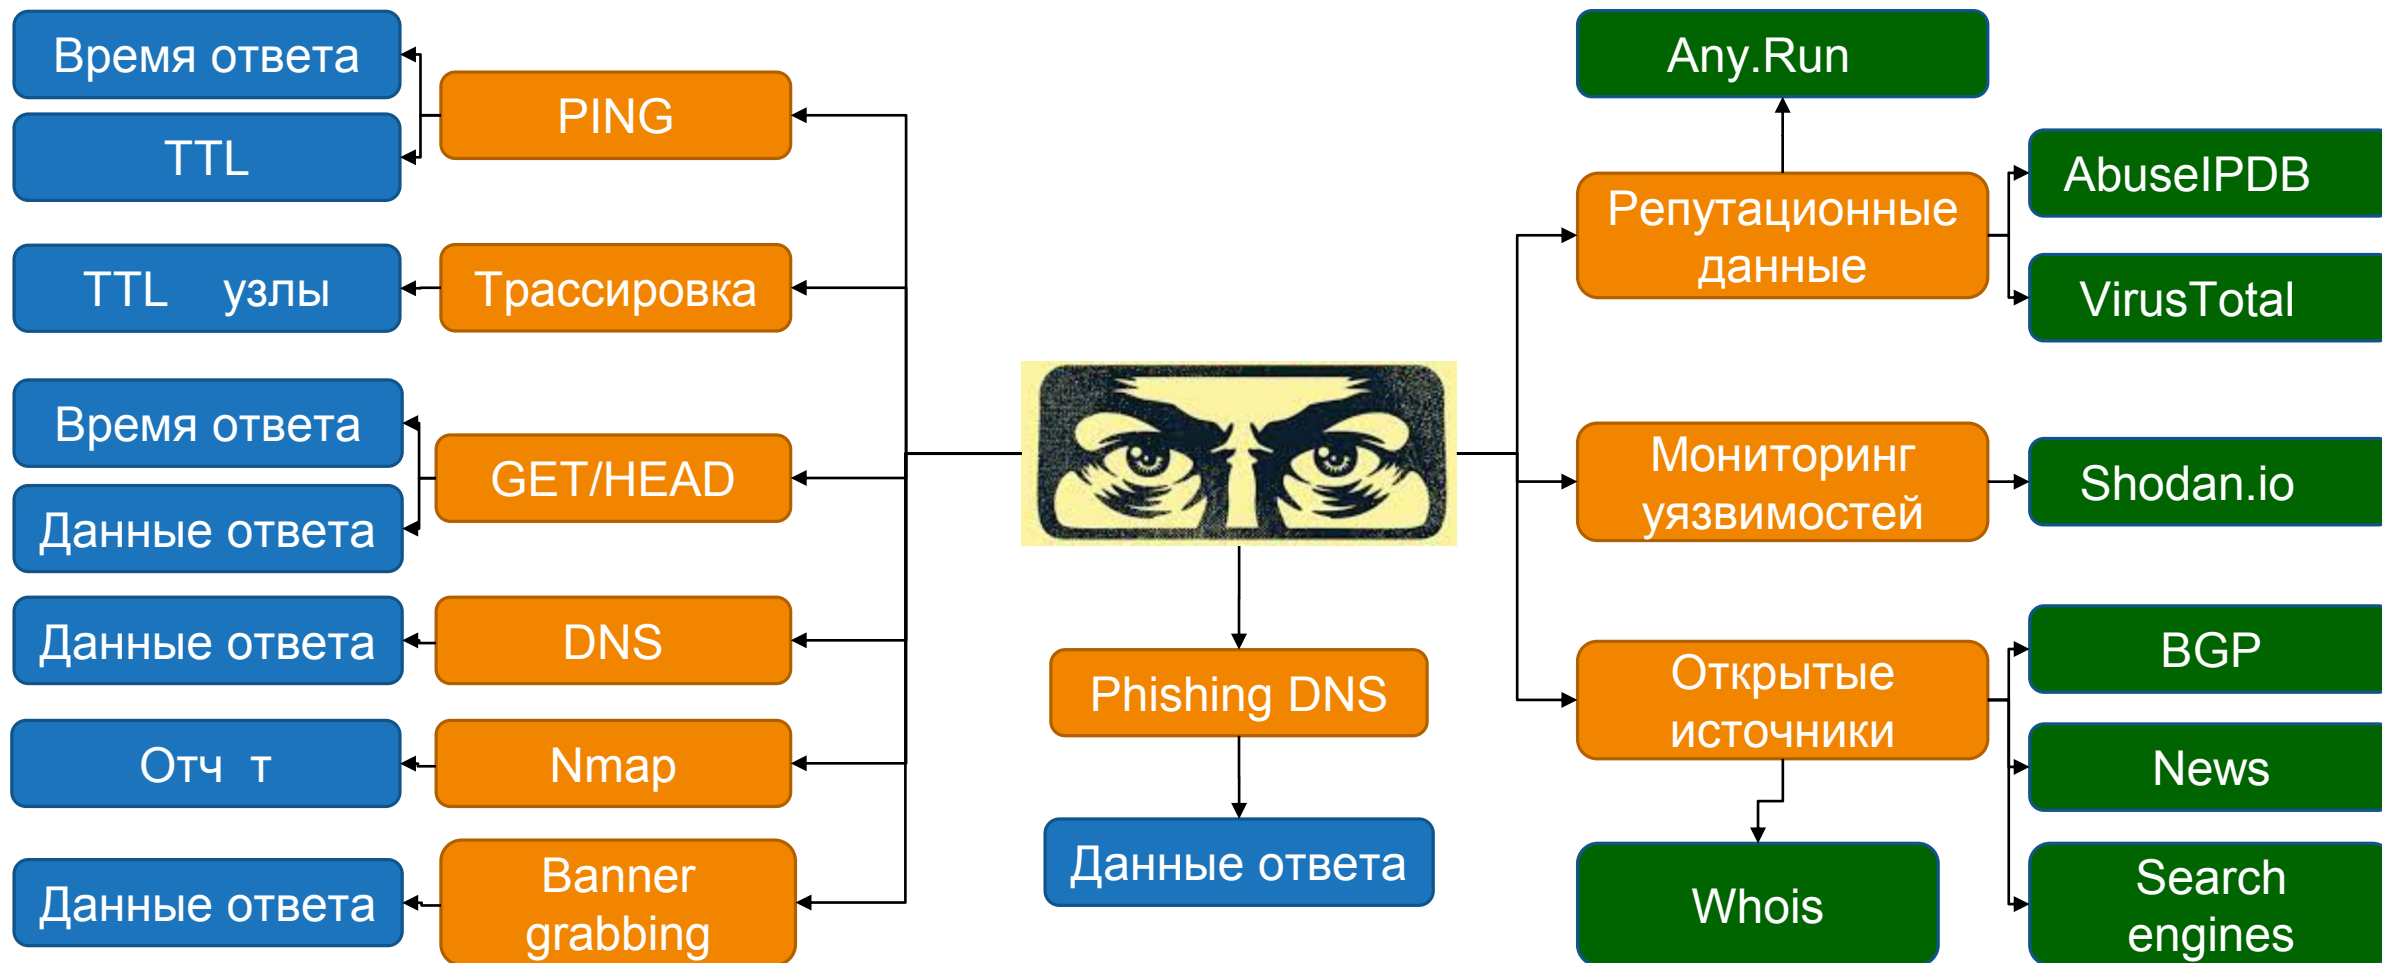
Время ответа
TTL
PING
TTL узлы
Трассировка
Время ответа
Данные ответа
GET/HEAD
Данные ответа
DNS
Отч т
Nmap
Данные ответа
Banner grabbing
Phishing DNS
Данные ответа
Any.Run
Репутационные данные
AbuseIPDB
VirusTotal
Мониторинг уязвимостей
Shodan.io
Открытые источники
BGP
News
Whois
Search engines